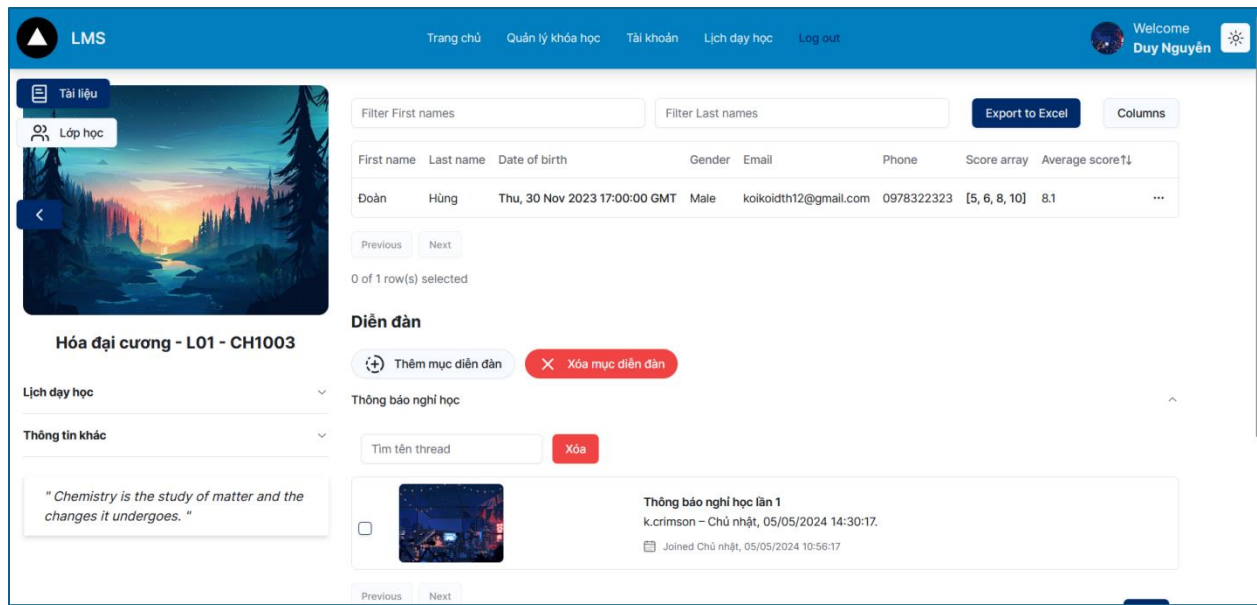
LMS

Trang chủ Quản lý khóa học Tài khoản Lịch dạy học Log out

Welcome
Duy Nguyên

Tài liệu

Lớp học

Hóa đại cương - L01 - CH1003

Lịch dạy học

Thông tin khác

" Chemistry is the study of matter and the changes it undergoes. "

Filter First names

Filter Last names

Export to Excel

Columns

| First name | Last name | Date of birth | Gender | Email | Phone | Score array | Average score↑↓ | |
|---|---|---|---|---|---|---|---|---|
| Đoàn | Hùng | Thu, 30 Nov 2023 17:00:00 GMT | Male | koikoidth12@gmail.com | 0978322323 | [5, 6, 8, 10] | 8.1 | ··· |

Previous Next

0 of 1 row(s) selected

Diễn đàn

Thêm mục diễn đàn

Xóa mục diễn đàn

Thông báo nghỉ học

Tìm tên thread

Xóa

Thông báo nghỉ học lần 1
k.crimson – Chủ nhật, 05/05/2024 14:30:17.
Joined Chủ nhật, 05/05/2024 10:56:17

Previous Next